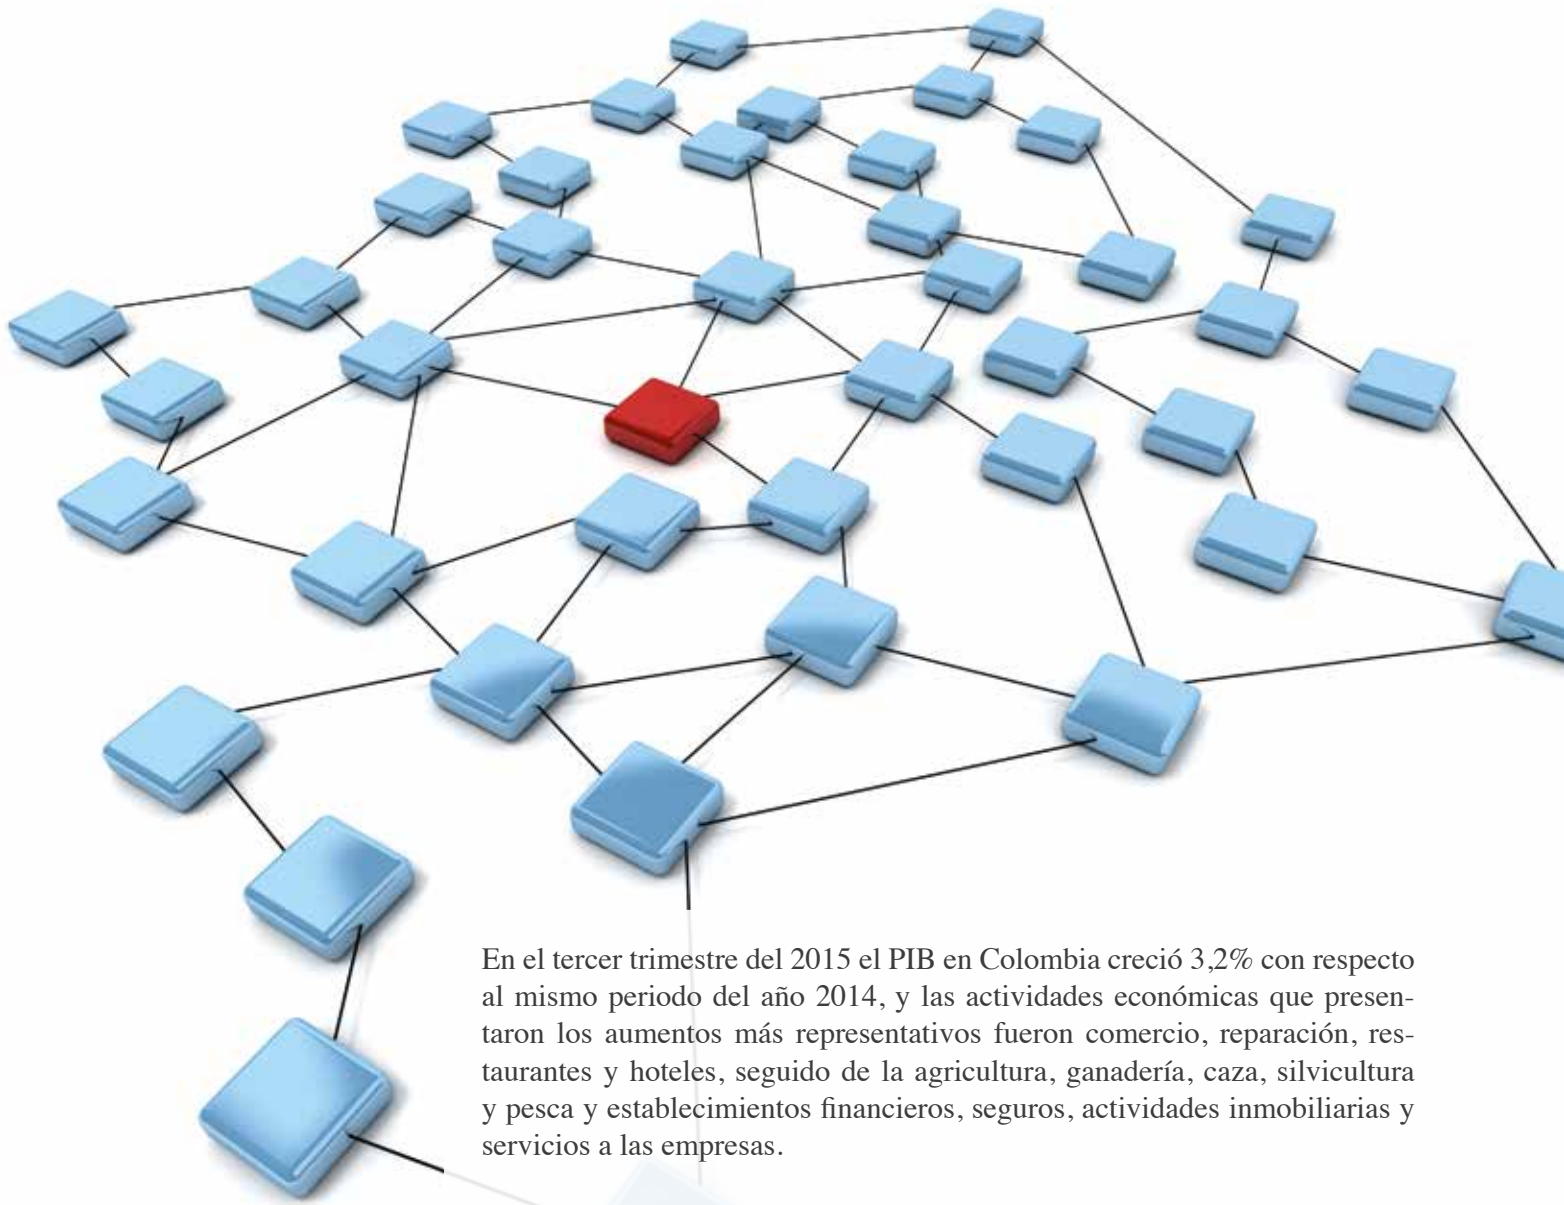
En el tercer trimestre del 2015 el PIB en Colombia creció 3,2% con respecto al mismo periodo del año 2014, y las actividades económicas que presentaron los aumentos más representativos fueron comercio, reparación, restaurantes y hoteles, seguido de la agricultura, ganadería, caza, silvicultura y pesca y establecimientos financieros, seguros, actividades inmobiliarias y servicios a las empresas.